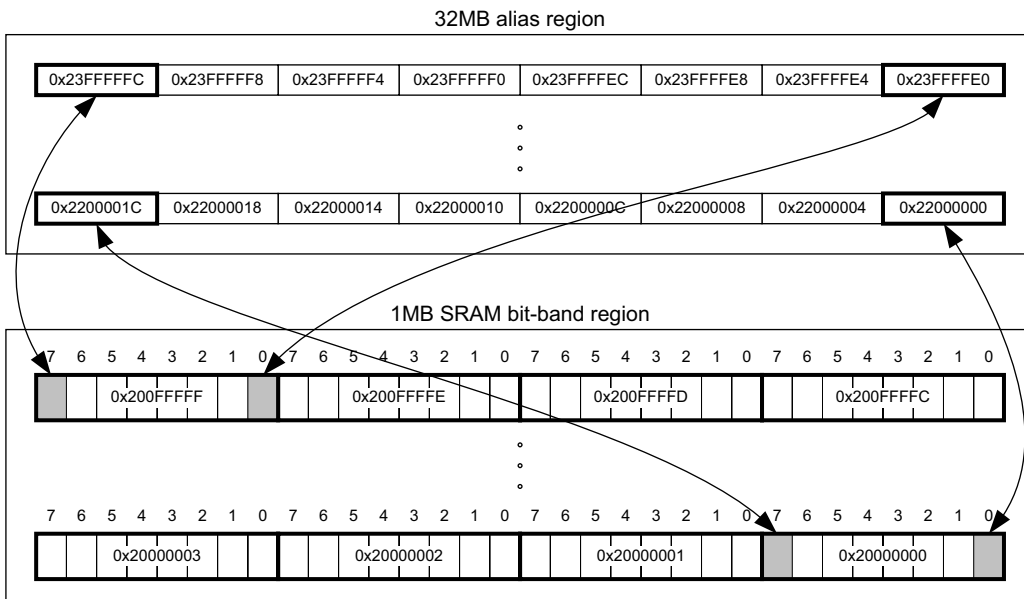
32MB alias region

| 0x23FFFFFC | 0x23FFFFF8 | 0x23FFFFF4 | 0x23FFFFF0 | 0x23FFFFEC | 0x23FFFFE8 | 0x23FFFFE4 | 0x23FFFFE0 |
|---|---|---|---|---|---|---|---|

°
°
°

| 0x2200001C | 0x22000018 | 0x22000014 | 0x22000010 | 0x2200000C | 0x22000008 | 0x22000004 | 0x22000000 |
|---|---|---|---|---|---|---|---|

1MB SRAM bit-band region

7 6 5 4 3 2 1 0 7 6 5 4 3 2 1 0 7 6 5 4 3 2 1 0 7 6 5 4 3 2 1 0

| 0x200FFFFF | 0x200FFFFE | 0x200FFFFD | 0x200FFFFC |
|---|---|---|---|

°
°
°

7 6 5 4 3 2 1 0 7 6 5 4 3 2 1 0 7 6 5 4 3 2 1 0 7 6 5 4 3 2 1 0

| 0x20000003 | 0x20000002 | 0x20000001 | 0x20000000 |
|---|---|---|---|